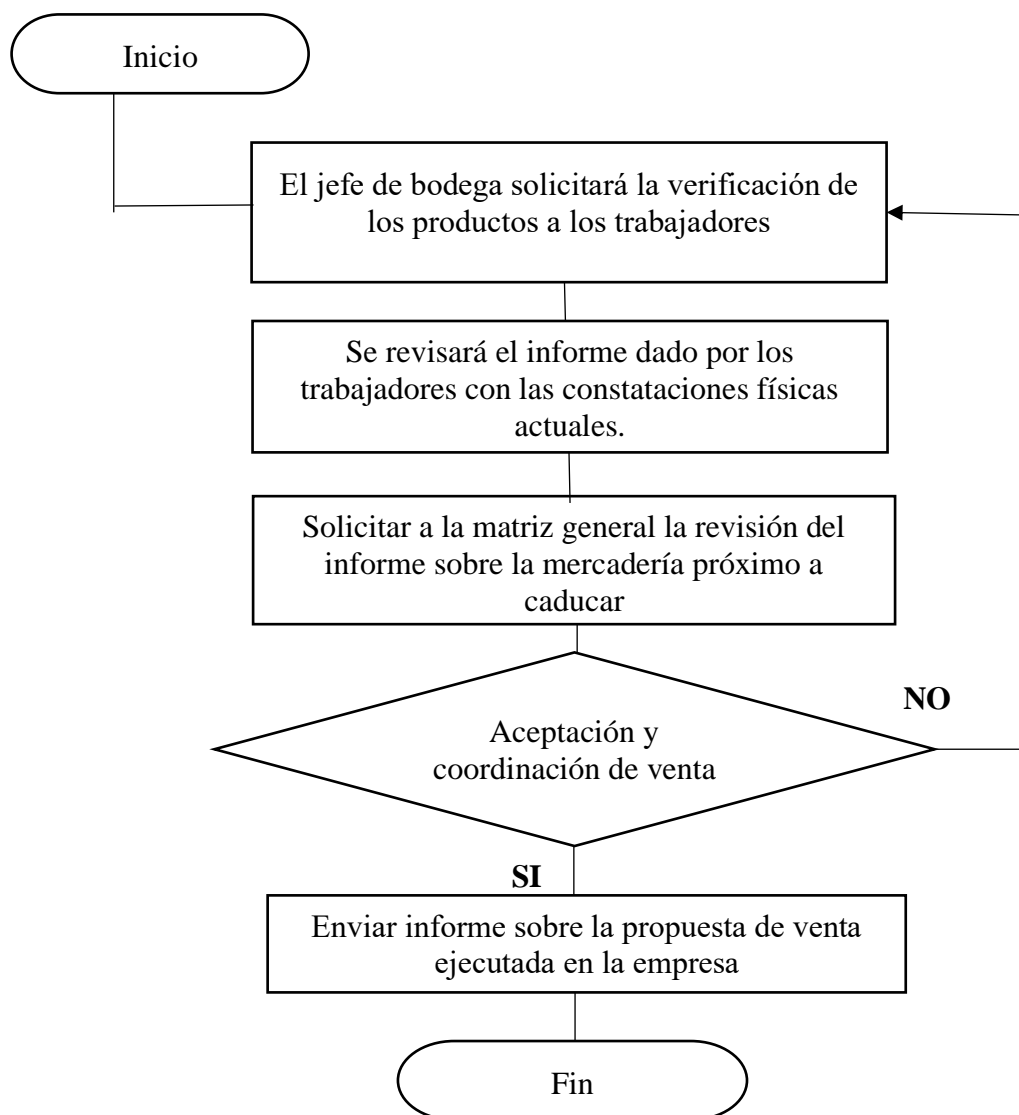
Inicio

El jefe de bodega solicitará la verificación de los productos a los trabajadores

Se revisará el informe dado por los trabajadores con las constataciones físicas actuales.

Solicitar a la matriz general la revisión del informe sobre la mercadería próximo a caducar

NO

Aceptación y coordinación de venta

SI

Enviar informe sobre la propuesta de venta ejecutada en la empresa

Fin